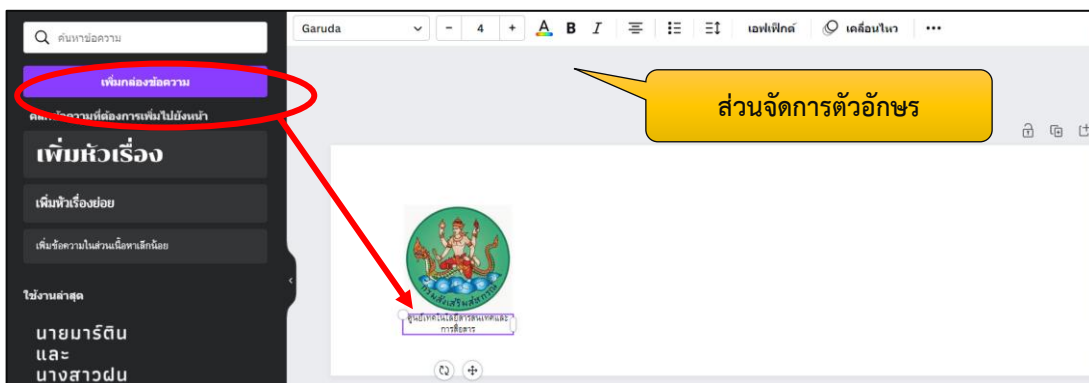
ค้นหาข้อความ

เพิ่มกล่องข้อความ

คลิกข้อความที่ต้องการเพิ่มไปยังหน้า

เพิ่มหัวเรื่อง

เพิ่มหัวเรื่องย่อย

เพิ่มข้อความในส่วนเนื้อหาเล็กน้อย

ใช้งานล่าสุด

นายมาร์ติน และ นางสาวฝน

Garuda − 4 + A B I เอฟเฟ็กต์ เคลื่อนไหว •••

ส่วนจัดการตัวอักษร

ศูนย์เทคโนโลยีสารสนเทศและการสื่อสาร